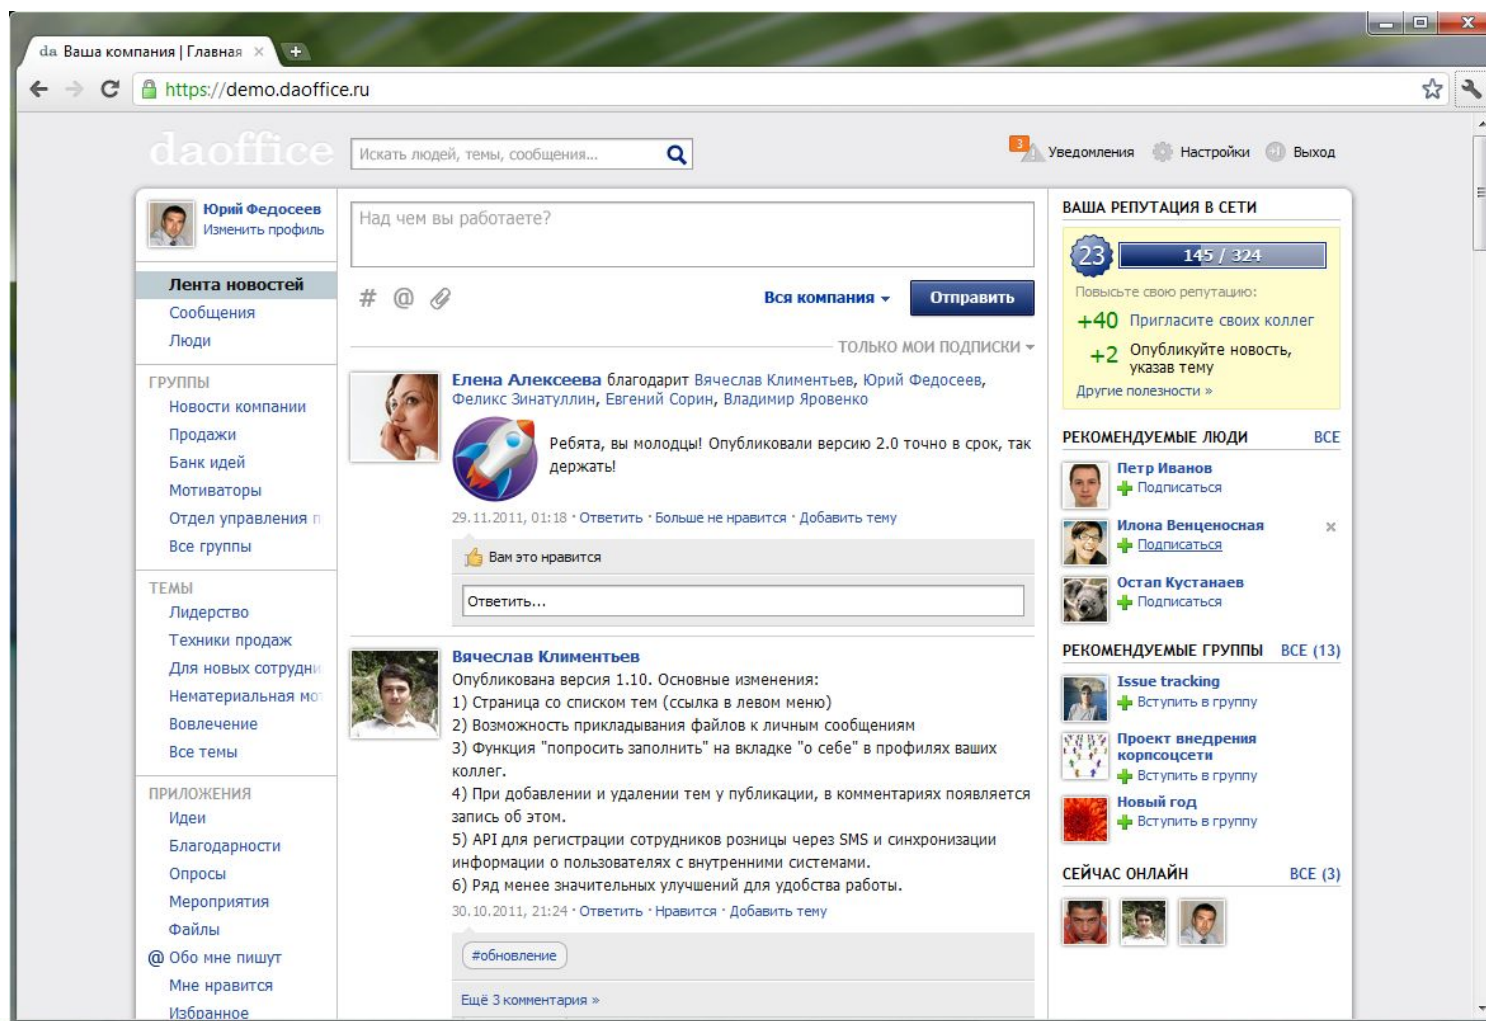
da Ваша компания | Главная ×

https://demo.daoffice.ru

daoffice

Искать людей, темы, сообщения...

3 Уведомления Настройки Выход

Юрий Федосеев
Изменить профиль

Лента новостей
Сообщения
Люди

ГРУППЫ
Новости компании
Продажи
Банк идей
Мотиваторы
Отдел управления п
Все группы

ТЕМЫ
Лидерство
Техники продаж
Для новых сотрудни
Нематериальная мо
Вовлечение
Все темы

ПРИЛОЖЕНИЯ
Идеи
Благодарности
Опросы
Мероприятия
Файлы
@ Обо мне пишут
Мне нравится
Избранное

Над чем вы работаете?

# @

Вся компания ▾ Отправить

ТОЛЬКО МОИ ПОДПИСКИ ▾

Елена Алексеева благодарит Вячеслав Климентьев, Юрий Федосеев, Феликс Зинатуллин, Евгений Сорин, Владимир Яровенко

Ребята, вы молодцы! Опубликовали версию 2.0 точно в срок, так держать!

29.11.2011, 01:18 · Ответить · Больше не нравится · Добавить тему

Вам это нравится

Ответить...

Вячеслав Климентьев
Опубликована версия 1.10. Основные изменения:
1) Страница со списком тем (ссылка в левом меню)
2) Возможность прикладывания файлов к личным сообщениям
3) Функция "попросить заполнить" на вкладке "о себе" в профилях ваших коллег.
4) При добавлении и удалении тем у публикации, в комментариях появляется запись об этом.
5) API для регистрации сотрудников розницы через SMS и синхронизации информации о пользователях с внутренними системами.
6) Ряд менее значительных улучшений для удобства работы.

30.10.2011, 21:24 · Ответить · Нравится · Добавить тему

#обновление

Ещё 3 комментария »

ВАША РЕПУТАЦИЯ В СЕТИ
23 145 / 324
Повысьте свою репутацию:
+40 Пригласите своих коллег
+2 Опубликуйте новость, указав тему
Другие полезности »

РЕКОМЕНДУЕМЫЕ ЛЮДИ ВСЕ
Петр Иванов
Подписаться
Илона Венценосная ×
Подписаться
Остап Кустанаев
Подписаться

РЕКОМЕНДУЕМЫЕ ГРУППЫ ВСЕ (13)
Issue tracking
Вступить в группу
Проект внедрения корпсоцсети
Вступить в группу
Новый год
Вступить в группу

СЕЙЧАС ОНЛАЙН ВСЕ (3)